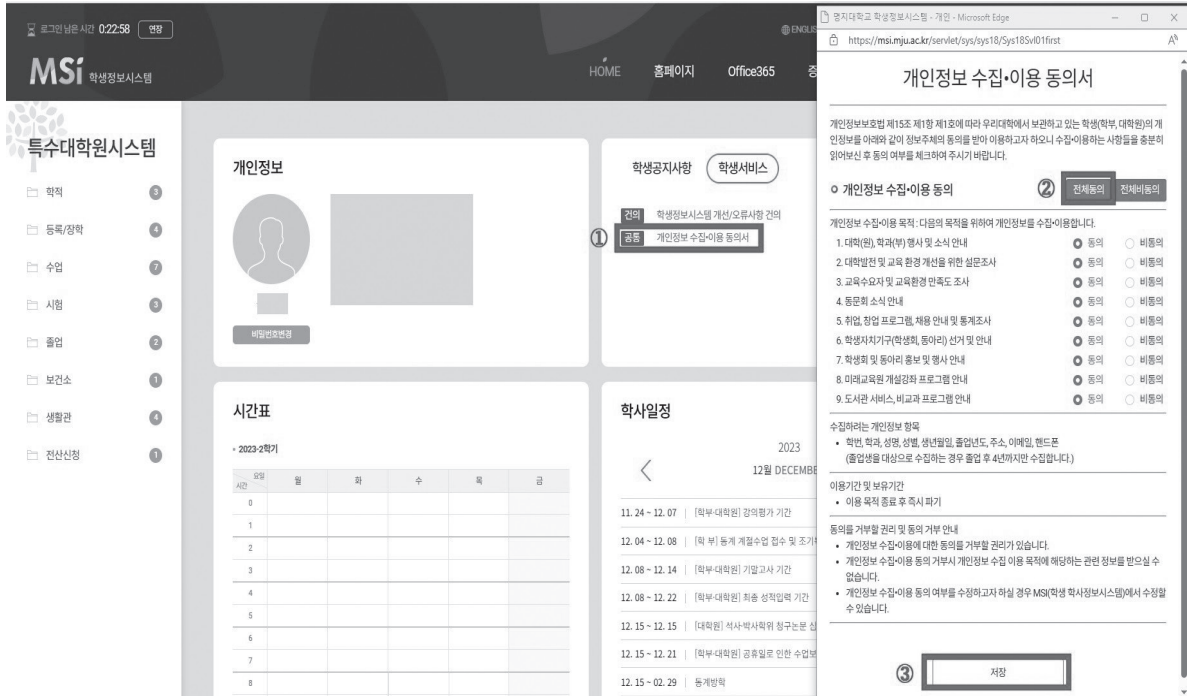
로그인 남은 시간 0:22:58 연장

MSi 학생정보시스템

ENGLISH

HOME 홈페이지 Office365

특수대학원시스템

학적 3
등록/장학 4
수업 7
시험 3
졸업 2
보건소 1
생활관 4
전산신청 1

개인정보

비밀번호변경

학생공지사항 학생서비스

건의 학생정보시스템 개선/오류사항 건의
① 공통 개인정보 수집•이용 동의서

시간표

2023-2학기

| 시간 \ 요일 | 월 | 화 | 수 | 목 | 금 |
|---|---|---|---|---|---|
| 0 | | | | | |
| 1 | | | | | |
| 2 | | | | | |
| 3 | | | | | |
| 4 | | | | | |
| 5 | | | | | |
| 6 | | | | | |
| 7 | | | | | |
| 8 | | | | | |

학사일정

2023
12월 DECEMBE

11. 24 ~ 12. 07 [학부·대학원] 강의평가 기간
12. 04 ~ 12. 08 [학 부] 동계 계절수업 접수 및 조기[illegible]
12. 08 ~ 12. 14 [학부·대학원] 기말고사 기간
12. 08 ~ 12. 22 [학부·대학원] 최종 성적입력 기간
12. 15 ~ 12. 15 [대학원] 석사·박사학위 청구논문 심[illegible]
12. 15 ~ 12. 21 [학부·대학원] 공휴일로 인한 수업보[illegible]
12. 15 ~ 02. 29 동계방학

명지대학교 학생정보시스템 - 개인 - Microsoft Edge
https://msi.mju.ac.kr/servlet/sys/sys18/Sys18Svl01first

개인정보 수집•이용 동의서

개인정보보호법 제15조 제1항 제1호에 따라 우리대학에서 보관하고 있는 학생(학부, 대학원)의 개인정보를 아래와 같이 정보주체의 동의를 받아 이용하고자 하오니 수집•이용하는 사항들을 충분히 읽어보신 후 동의 여부를 체크하여 주시기 바랍니다.

○ 개인정보 수집•이용 동의 ② 전체동의 전체비동의

개인정보 수집•이용 목적 : 다음의 목적을 위하여 개인정보를 수집•이용합니다.
1. 대학(원), 학과(부) 행사 및 소식 안내 동의 비동의
2. 대학발전 및 교육 환경 개선을 위한 설문조사 동의 비동의
3. 교육수요자 및 교육환경 만족도 조사 동의 비동의
4. 동문회 소식 안내 동의 비동의
5. 취업, 창업 프로그램, 채용 안내 및 통계조사 동의 비동의
6. 학생자치기구(학생회, 동아리) 선거 및 안내 동의 비동의
7. 학생회 및 동아리 홍보 및 행사 안내 동의 비동의
8. 미래교육원 개설강좌 프로그램 안내 동의 비동의
9. 도서관 서비스, 비교과 프로그램 안내 동의 비동의

수집하려는 개인정보 항목
• 학번, 학과, 성명, 성별, 생년월일, 졸업년도, 주소, 이메일, 핸드폰 (졸업생을 대상으로 수집하는 경우 졸업 후 4년까지만 수집합니다.)

이용기간 및 보유기간
• 이용 목적 종료 후 즉시 파기

동의를 거부할 권리 및 동의 거부 안내
• 개인정보 수집•이용에 대한 동의를 거부할 권리가 있습니다.
• 개인정보 수집•이용 동의 거부시 개인정보 수집 이용 목적에 해당하는 관련 정보를 받으실 수 없습니다.
• 개인정보 수집•이용 동의 여부를 수정하고자 하실 경우 MSI(학생 학사정보시스템)에서 수정할 수 있습니다.

③ 저장